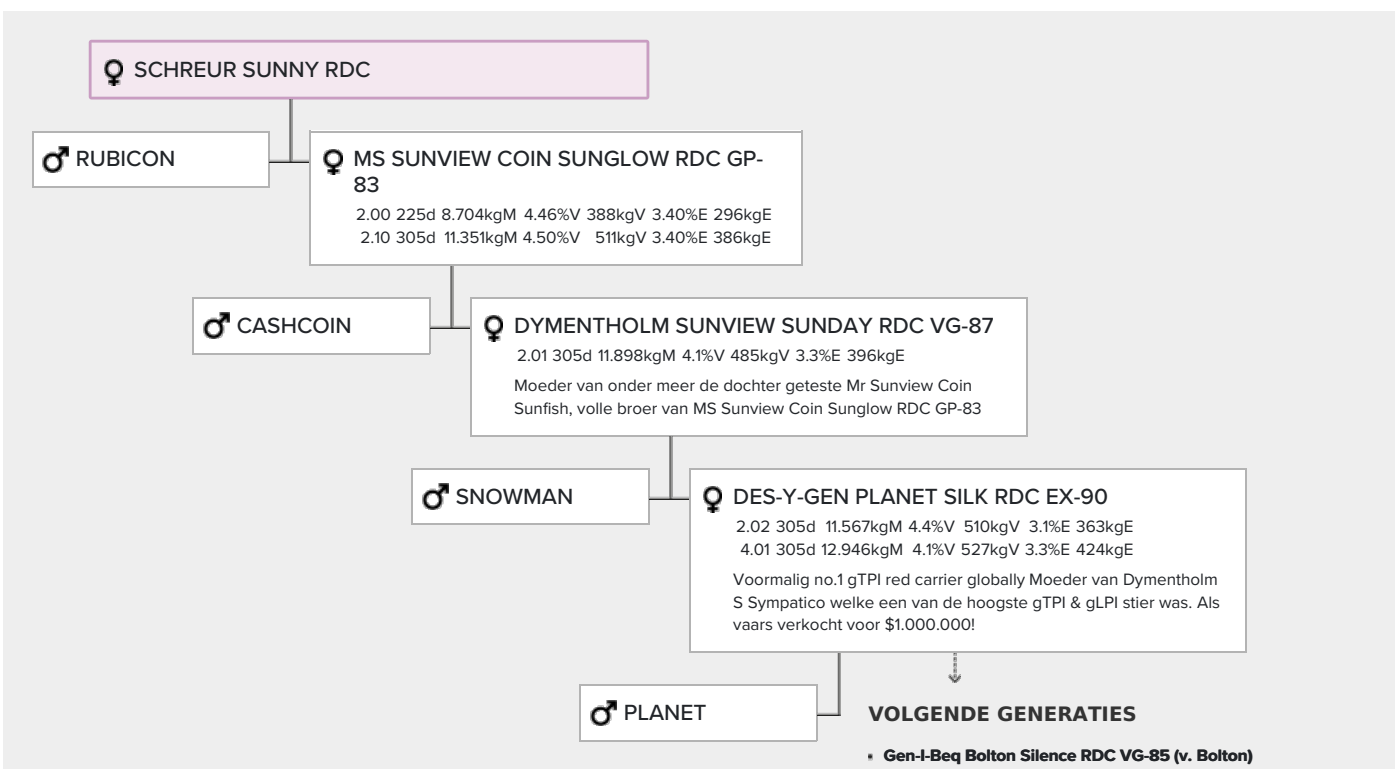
♀ SCHREUR SUNNY RDC

♂ RUBICON

♀ MS SUNVIEW COIN SUNGLOW RDC GP-83

2.00 225d 8.704kgM 4.46%V 388kgV 3.40%E 296kgE
2.10 305d 11.351kgM 4.50%V 511kgV 3.40%E 386kgE

♂ CASHCOIN

♀ DYMENTHOLM SUNVIEW SUNDAY RDC VG-87

2.01 305d 11.898kgM 4.1%V 485kgV 3.3%E 396kgE

Moeder van onder meer de dochter geteste Mr Sunview Coin Sunfish, volle broer van MS Sunview Coin Sunglow RDC GP-83

♂ SNOWMAN

♀ DES-Y-GEN PLANET SILK RDC EX-90

2.02 305d 11.567kgM 4.4%V 510kgV 3.1%E 363kgE
4.01 305d 12.946kgM 4.1%V 527kgV 3.3%E 424kgE

Voormalig no.1 gTPI red carrier globally Moeder van Dymentholm S Sympatico welke een van de hoogste gTPI & gLPI stier was. Als vaars verkocht voor $1.000.000!

♂ PLANET

VOLGENDE GENERATIES

Gen-I-Beq Bolton Silence RDC VG-85 (v. Bolton)